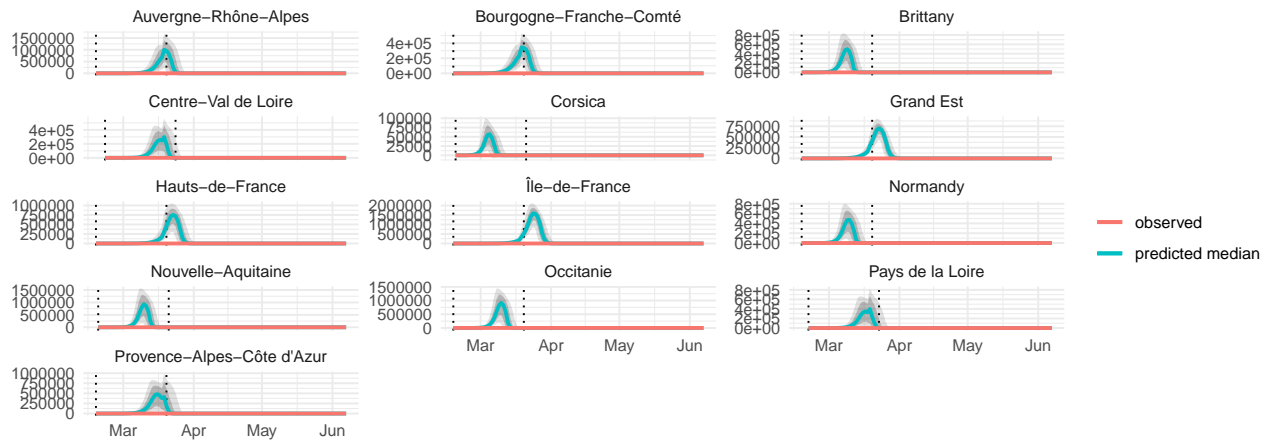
Auvergne−Rhône−Alpes
1500000
1000000
500000
0

Bourgogne−Franche−Comté
4e+05
2e+05
0e+00

Brittany
8e+05
6e+05
4e+05
2e+05
0e+00

Centre−Val de Loire
4e+05
2e+05
0e+00

Corsica
100000
75000
50000
25000
0

Grand Est
750000
500000
250000
0

Hauts−de−France
1000000
750000
500000
250000
0

Île−de−France
2000000
1500000
1000000
500000
0

Normandy
8e+05
6e+05
4e+05
2e+05
0e+00

Nouvelle−Aquitaine
1500000
1000000
500000
0

Occitanie
1500000
1000000
500000
0
Mar
Apr
May
Jun

Pays de la Loire
8e+05
6e+05
4e+05
2e+05
0e+00
Mar
Apr
May
Jun

Provence−Alpes−Côte d'Azur
1000000
750000
500000
250000
0
Mar
Apr
May
Jun

observed
predicted median